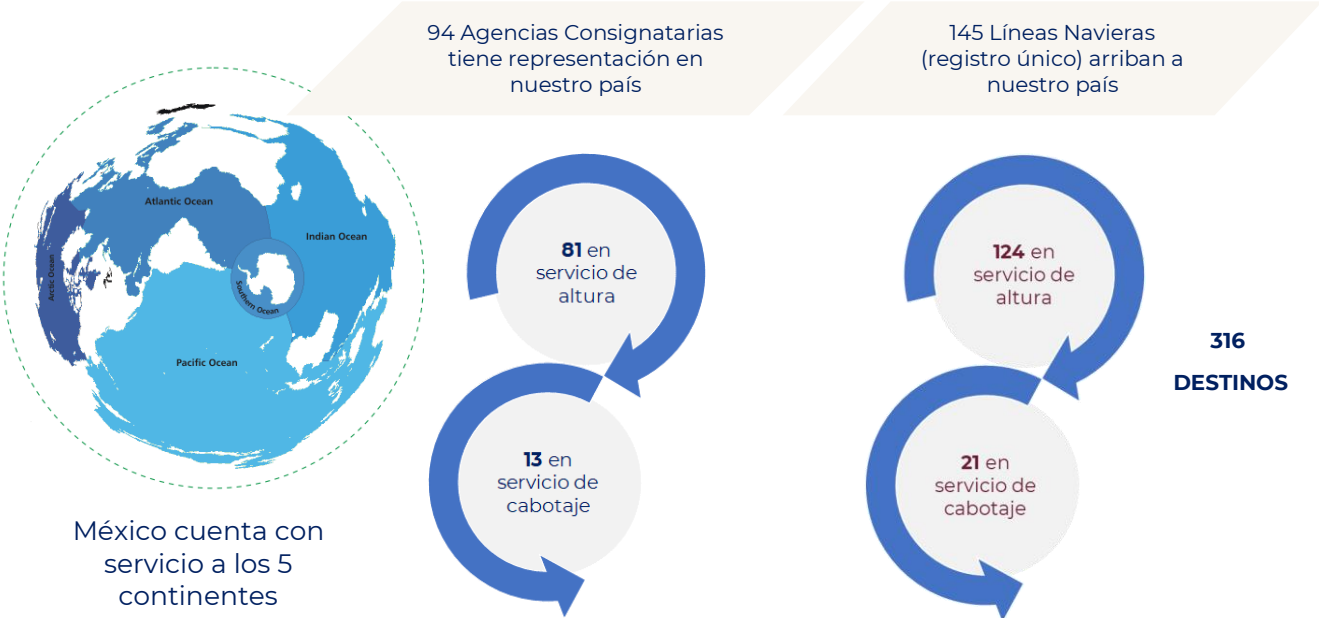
94 Agencias Consignatarias tiene representación en nuestro país

145 Líneas Navieras (registro único) arriban a nuestro país

Atlantic Ocean

Indian Ocean

Arctic Ocean

Southern Ocean

Pacific Ocean

México cuenta con servicio a los 5 continentes

81 en servicio de altura

13 en servicio de cabotaje

124 en servicio de altura

21 en servicio de cabotaje

316

DESTINOS